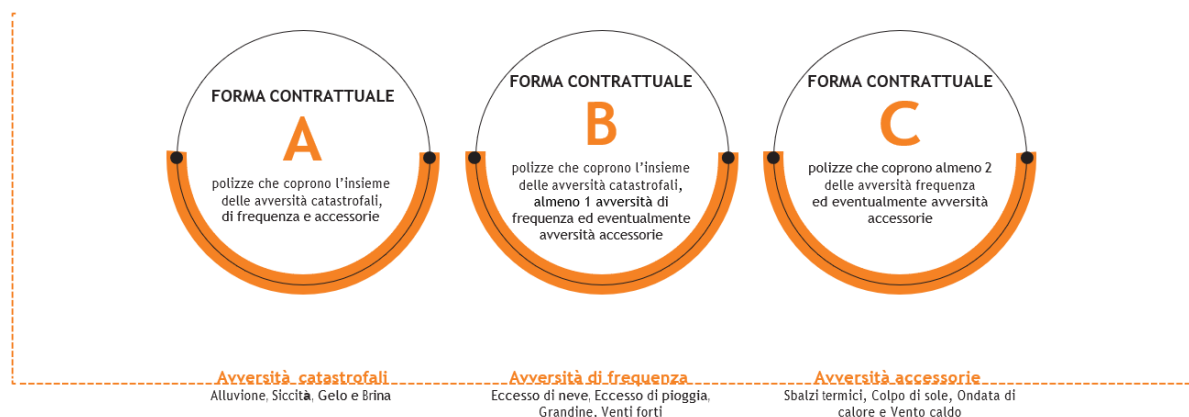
FORMA CONTRATTUALE
A
polizze che coprono l'insieme delle avversità catastrofali, di frequenza e accessorie

FORMA CONTRATTUALE
B
polizze che coprono l'insieme delle avversità catastrofali, almeno 1 avversità di frequenza ed eventualmente avversità accessorie

FORMA CONTRATTUALE
C
polizze che coprono almeno 2 delle avversità frequenza ed eventualmente avversità accessorie

Avversità catastrofali
Alluvione, Siccità, Gelo e Brina

Avversità di frequenza
Eccesso di neve, Eccesso di pioggia, Grandine, Venti forti

Avversità accessorie
Sbalzi termici, Colpo di sole, Ondata di calore e Vento caldo